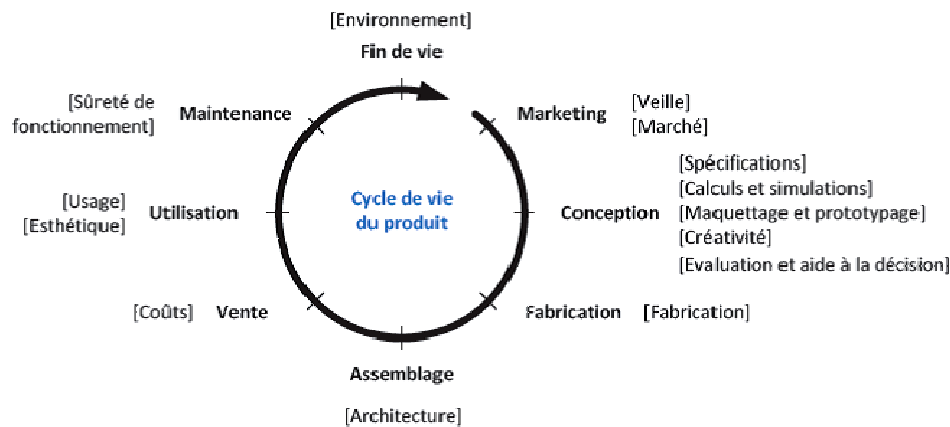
[Environnement]
Fin de vie

Marketing [Veille] [Marché]

Conception [Spécifications] [Calculs et simulations] [Maquettage et prototypage] [Créativité] [Evaluation et aide à la décision]

Fabrication [Fabrication]

Assemblage
[Architecture]

[Coûts] Vente

[Usage] [Esthétique] Utilisation

[Sûreté de fonctionnement] Maintenance

Cycle de vie du produit